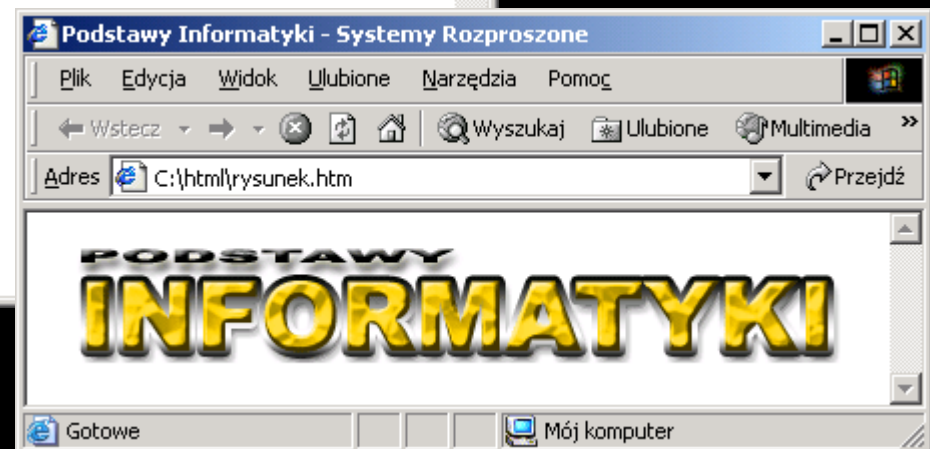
Podstawy Informatyki - Systemy Rozproszone

Plik Edycja Widok Ulubione Narzędzia Pomoc

Wstecz Wyszukaj Ulubione Multimedia »

Adres C:\html\rysunek.htm Przejdź

PODSTAWY
INFORMATYKI

Gotowe Mój komputer